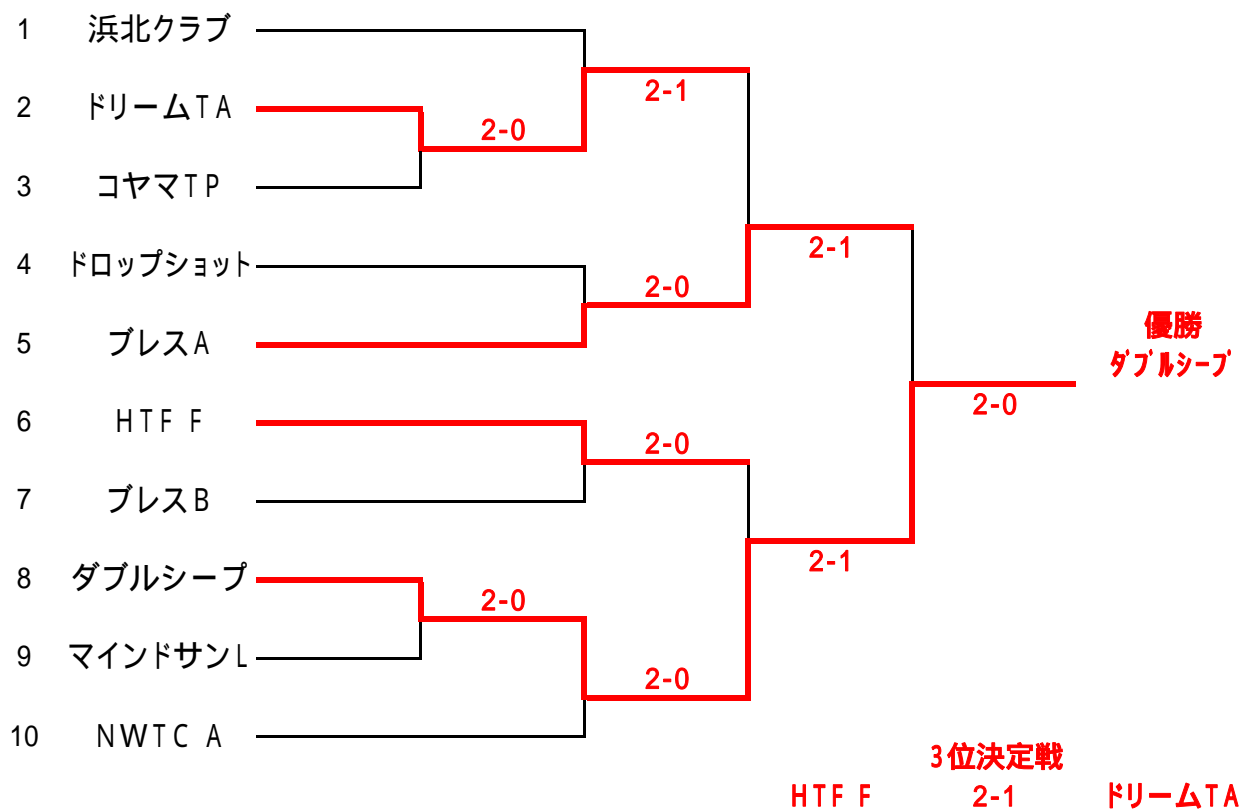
1 浜北クラブ
2 ドリームTA
3 コヤマTP
4 ドロップショット
5 ブレスA
6 HTF F
7 ブレスB
8 ダブルシープ
9 マインドサンL
10 NWTC A

2-0
2-1
2-0
2-1
2-0
2-1
2-0
2-0
2-0

優勝
ダブルシープ

3位決定戦
HTF F 2-1 ドリームTA